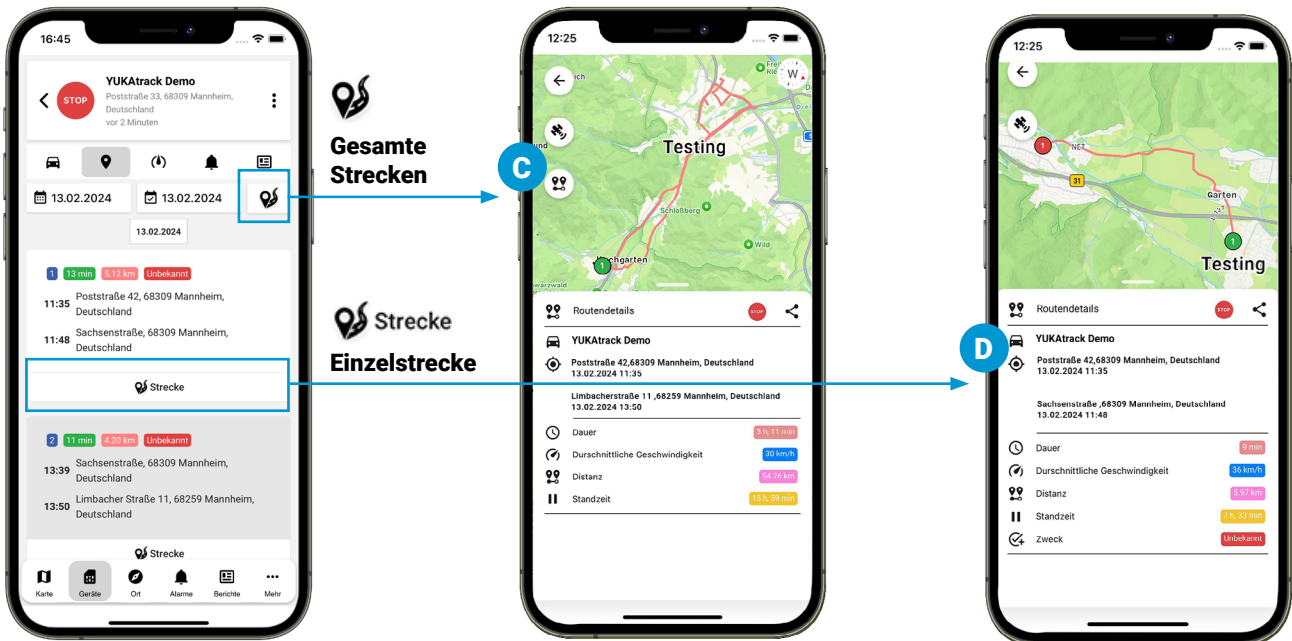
16:45

YUKAtrack Demo
Poststraße 33, 68309 Mannheim, Deutschland
vor 2 Minuten

STOP

13.02.2024
13.02.2024
13.02.2024

1 13 min 5.12 km Unbekannt
11:35 Poststraße 42, 68309 Mannheim, Deutschland
11:48 Sachsenstraße, 68309 Mannheim, Deutschland
Strecke

2 11 min 4.20 km Unbekannt
13:39 Sachsenstraße, 68309 Mannheim, Deutschland
13:50 Limbacher Straße 11, 68259 Mannheim, Deutschland
Strecke

Karte Geräte Ort Alarme Berichte Mehr

Gesamte Strecken

Strecke
Einzelstrecke

C

12:25
W
Testing
Schloßberg
Wild
Hochgarten
Routendetails
STOP
YUKAtrack Demo
Poststraße 42,68309 Mannheim, Deutschland
13.02.2024 11:35
Limbacherstraße 11 ,68259 Mannheim, Deutschland
13.02.2024 13:50
Dauer 3 h, 11 min
Durchschnittliche Geschwindigkeit 30 km/h
Distanz 54.26 km
Standzeit 15 h, 59 min

D

12:25
31
Garten
Testing
Routendetails
STOP
YUKAtrack Demo
Poststraße 42,68309 Mannheim, Deutschland
13.02.2024 11:35
Sachsenstraße ,68309 Mannheim, Deutschland
13.02.2024 11:48
Dauer 9 min
Durchschnittliche Geschwindigkeit 36 km/h
Distanz 5.97 km
Standzeit 7 h, 33 min
Zweck Unbekannt